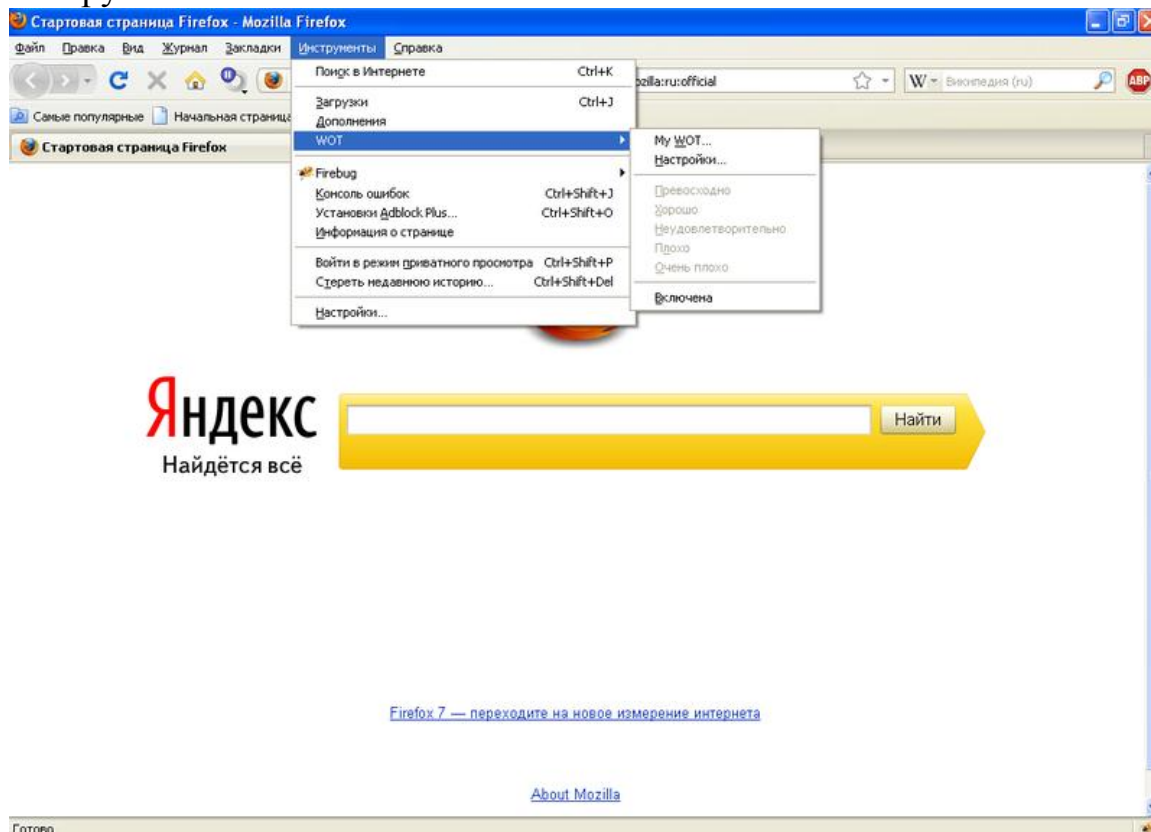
Стартовая страница Firefox - Mozilla Firefox

Файл Правка Вид Журнал Закладки Инструменты Справка

ozilla:ru:official

W Википедия (ru)

ABP

Самые популярные Начальная страница

Стартовая страница Firefox

Поиск в Интернете Ctrl+K
Загрузки Ctrl+J
Дополнения
WOT
Firebug
Консоль ошибок Ctrl+Shift+J
Установки Adblock Plus... Ctrl+Shift+O
Информация о странице
Войти в режим приватного просмотра Ctrl+Shift+P
Стереть недавнюю историю... Ctrl+Shift+Del
Настройки...

My WOT...
Настройки...
Превосходно
Хорошо
Неудовлетворительно
Плохо
Очень плохо
Включена

Яндекс
Найдётся всё

Найти

Firefox 7 — переходите на новое измерение интернета

About Mozilla

Готово